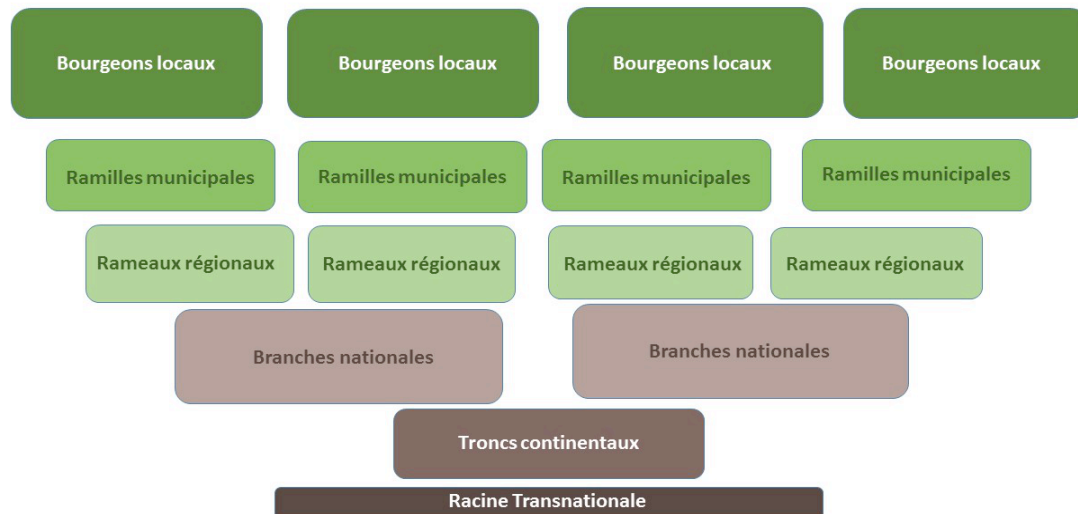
Bourgeons locaux
Bourgeons locaux
Bourgeons locaux
Bourgeons locaux

Ramilles municipales
Ramilles municipales
Ramilles municipales
Ramilles municipales

Rameaux régionaux
Rameaux régionaux
Rameaux régionaux
Rameaux régionaux

Branches nationales
Branches nationales

Troncs continentaux

Racine Transnationale